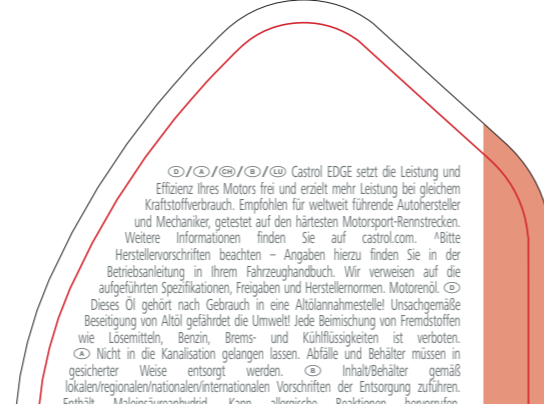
Ⓓ/Ⓐ/ⒸⒽ/Ⓑ/ⓁⓊ Castrol EDGE setzt die Leistung und Effizienz Ihres Motors frei und erzielt mehr Leistung bei gleichem Kraftstoffverbrauch. Empfohlen für weltweit führende Autohersteller und Mechaniker, getestet auf den härtesten Motorsport-Rennstrecken. Weitere Informationen finden Sie auf castrol.com. ^Bitte Herstellervorschriften beachten – Angaben hierzu finden Sie in der Betriebsanleitung in Ihrem Fahrzeughandbuch. Wir verweisen auf die aufgeführten Spezifikationen, Freigaben und Herstellernormen. Motorenöl. Ⓓ Dieses Öl gehört nach Gebrauch in eine Altölannahmestelle! Unsachgemäße Beseitigung von Altöl gefährdet die Umwelt! Jede Beimischung von Fremdstoffen wie Lösemitteln, Benzin, Brems- und Kühlflüssigkeiten ist verboten. Ⓐ Nicht in die Kanalisation gelangen lassen. Abfälle und Behälter müssen in gesicherter Weise entsorgt werden. Ⓑ Inhalt/Behälter gemäß lokalen/regionalen/nationalen/internationalen Vorschriften der Entsorgung zuführen. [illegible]